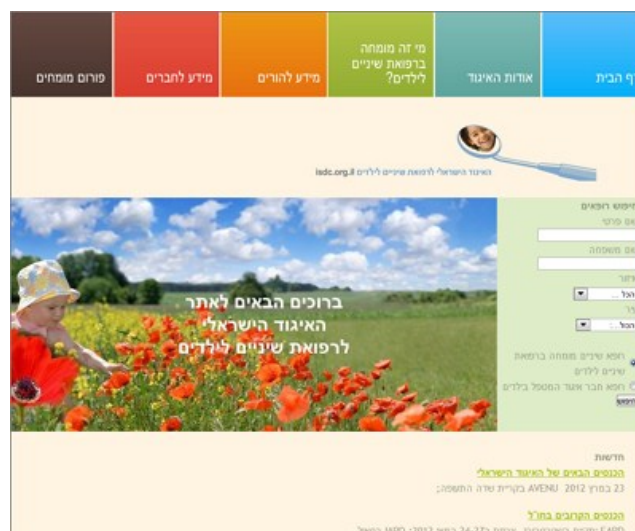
ף הבית

אודות האיגוד

מי זה מומחה ברפואת שיניים לילדים?

מידע להורים

מידע לחברים

פורום מומחים

האיגוד הישראלי לרפואת שיניים לילדים isdc.org.il

חיפוש רופאים

שם פרטי

שם משפחה

אזור

הכל

עיר

הכל

חפש שיננים מומחה ברפואת שיניים לילדים

חפש חבר איגוד המטפל בילדים

חיפוש

ברוכים הבאים לאתר האיגוד הישראלי לרפואת שיניים לילדים

חדשות

הכנסים הבאים של האיגוד הישראלי

23 במרץ 2012 AVENU בקריית שדה התעופה

הכנסים הקרובים בחו"ל

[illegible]